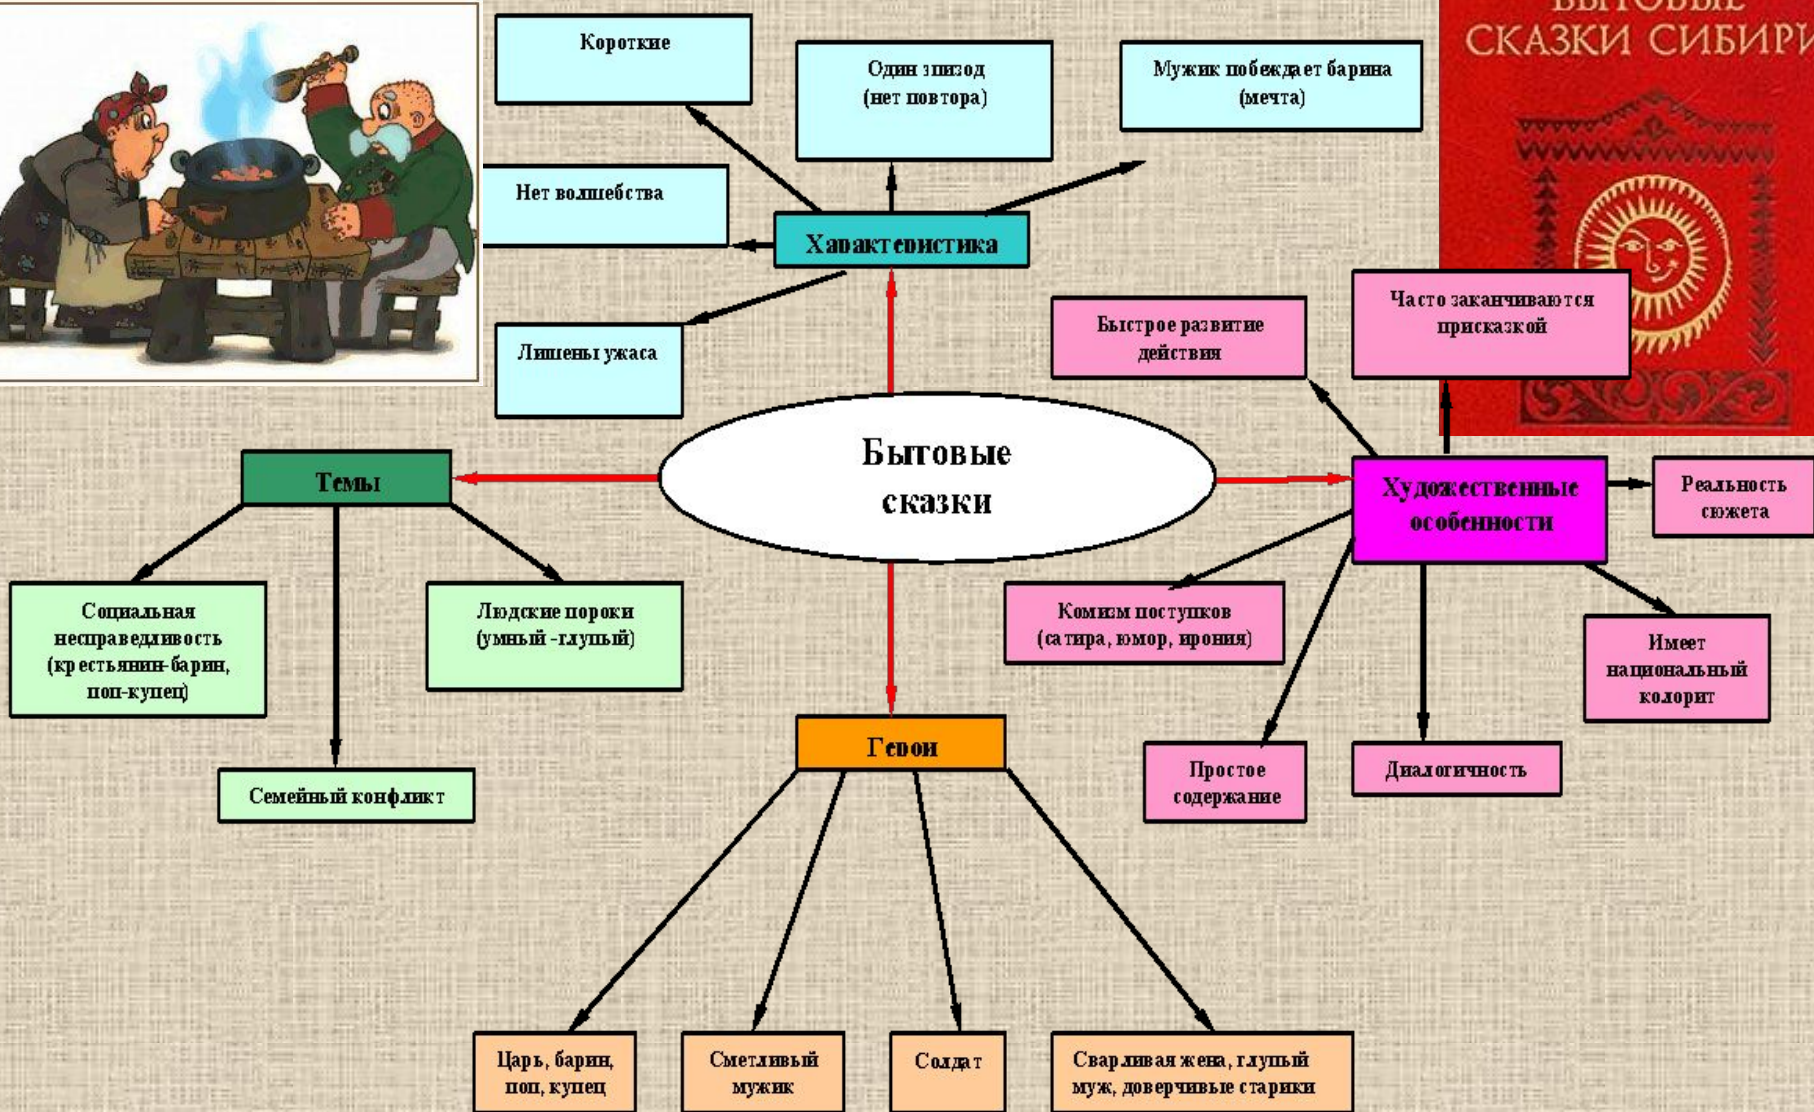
БЫТОВЫЕ
СКАЗКИ СИБИРИ

Короткие

Один эпизод (нет повтора)

Мужик побеждает барина (мечта)

Нет волшебства

Характеристика

Лишены ужаса

Быстрое развитие действия

Часто заканчиваются присказкой

Бытовые сказки

Темы

Художественные особенности

Реальность сюжета

Социальная несправедливость (крестьянин-барин, поп-купец)

Людские пороки (умный -глупый)

Комизм поступков (сатира, юмор, ирония)

Имеет национальный колорит

Семейный конфликт

Герои

Простое содержание

Диалогичность

Царь, барин, поп, купец

Сметливый мужик

Солдат

Сварливая жена, глупый муж, доверчивые старики